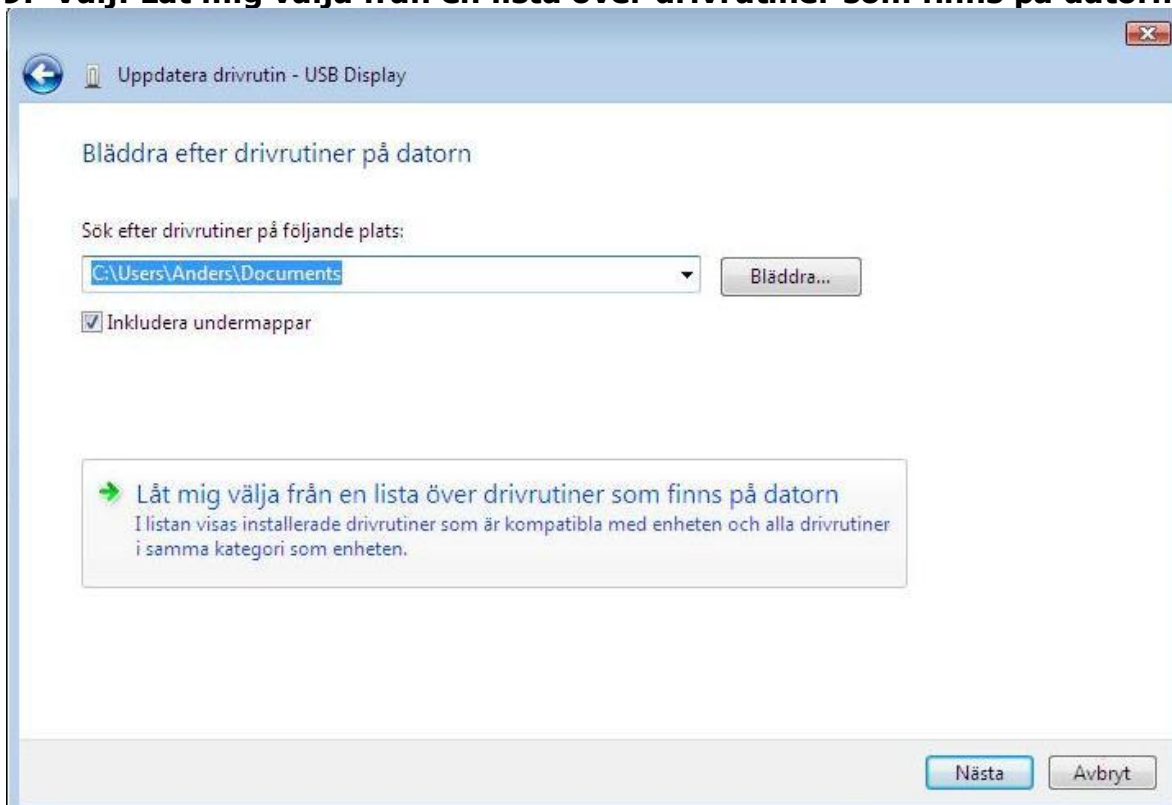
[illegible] Välj: Låt mig välja från en lista över drivrutiner som finns på datorn

Uppdatera drivrutin - USB Display

Bläddra efter drivrutiner på datorn

Sök efter drivrutiner på följande plats:

C:\Users\Anders\Documents

Bläddra...

Inkludera undermappar

Låt mig välja från en lista över drivrutiner som finns på datorn
I listan visas installerade drivrutiner som är kompatibla med enheten och alla drivrutiner i samma kategori som enheten.

Nästa

Avbryt